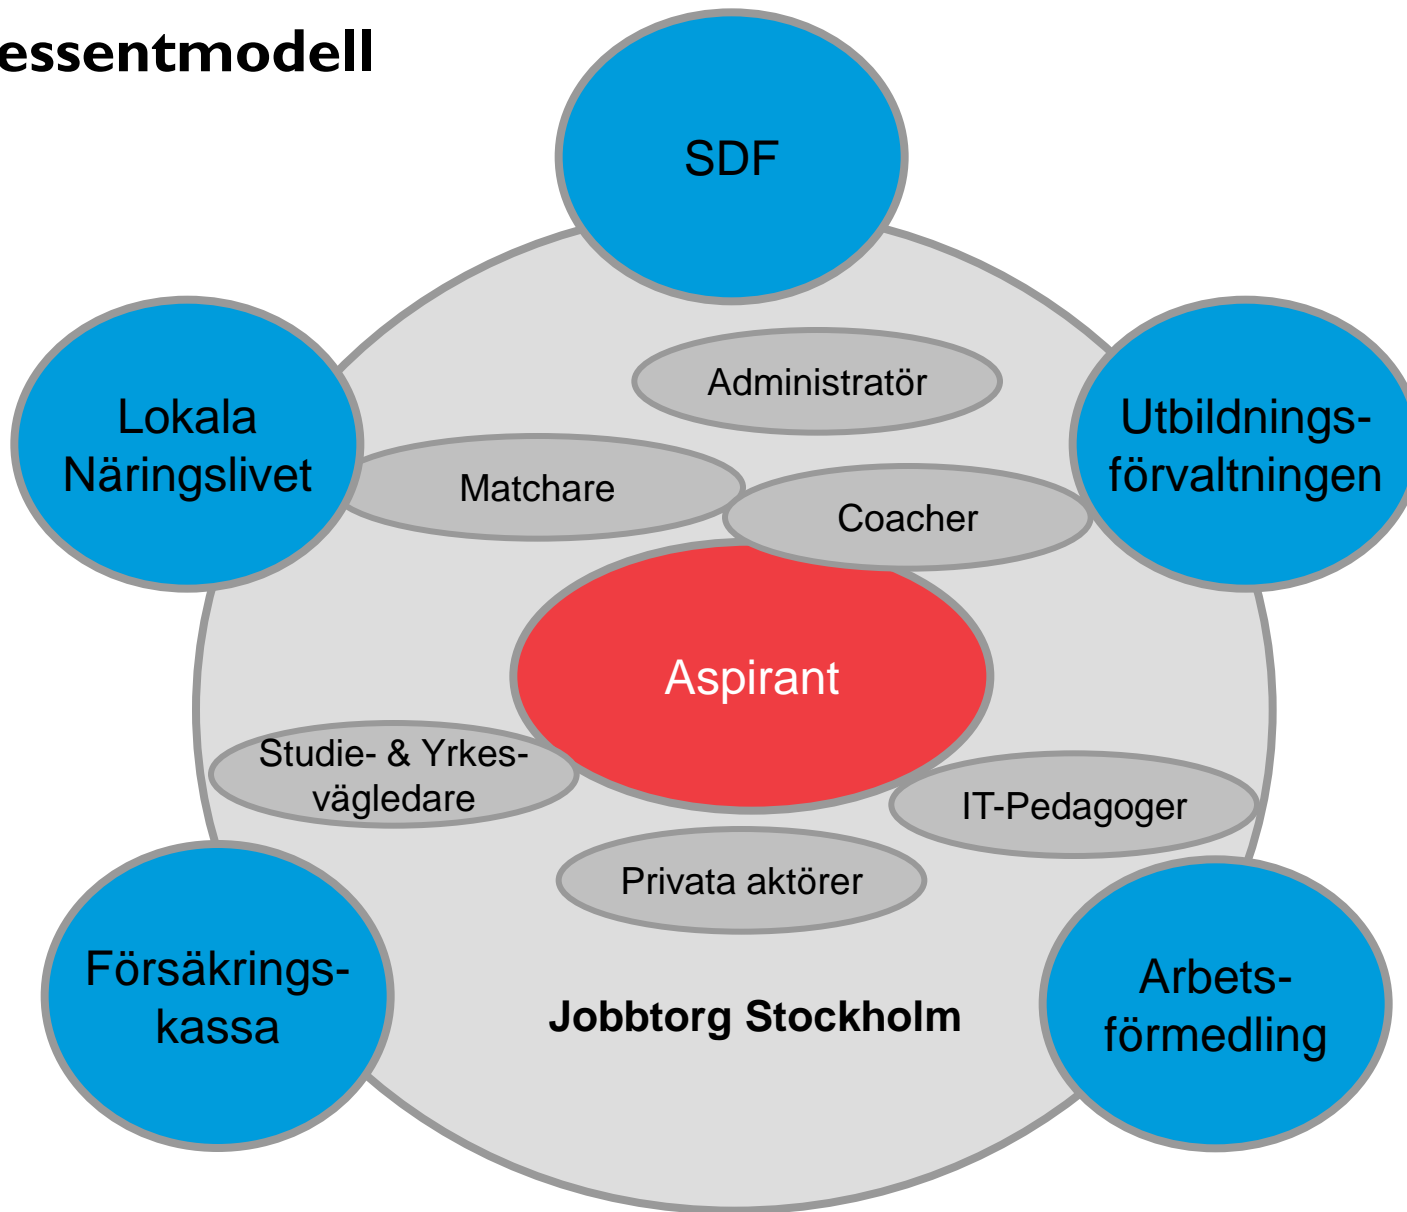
essentmodell

SDF

Lokala Näringslivet

Utbildnings-förvaltningen

Administratör

Matchare

Coacher

Aspirant

Studie- & Yrkes-vägledare

IT-Pedagoger

Privata aktörer

Försäkrings-kassa

Jobbtorg Stockholm

Arbets-förmedling